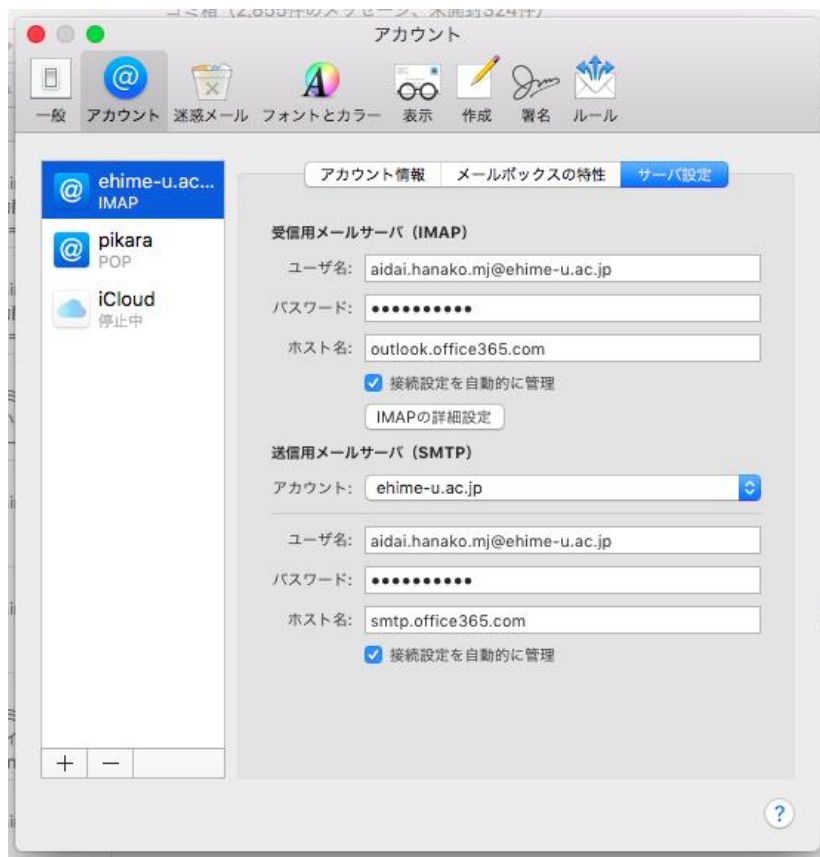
アカウント

一般 アカウント 迷惑メール フォントとカラー 表示 作成 署名 ルール

ehime-u.ac...
IMAP
pikara
POP
iCloud
停止中

アカウント情報 メールボックスの特性 サーバ設定

受信用メールサーバ（IMAP）
ユーザ名: aidai.hanako.mj@ehime-u.ac.jp
パスワード: ••••••••••
ホスト名: outlook.office365.com
接続設定を自動的に管理
IMAPの詳細設定

送信用メールサーバ（SMTP）
アカウント: ehime-u.ac.jp
ユーザ名: aidai.hanako.mj@ehime-u.ac.jp
パスワード: ••••••••••
ホスト名: smtp.office365.com
接続設定を自動的に管理

+ −

?